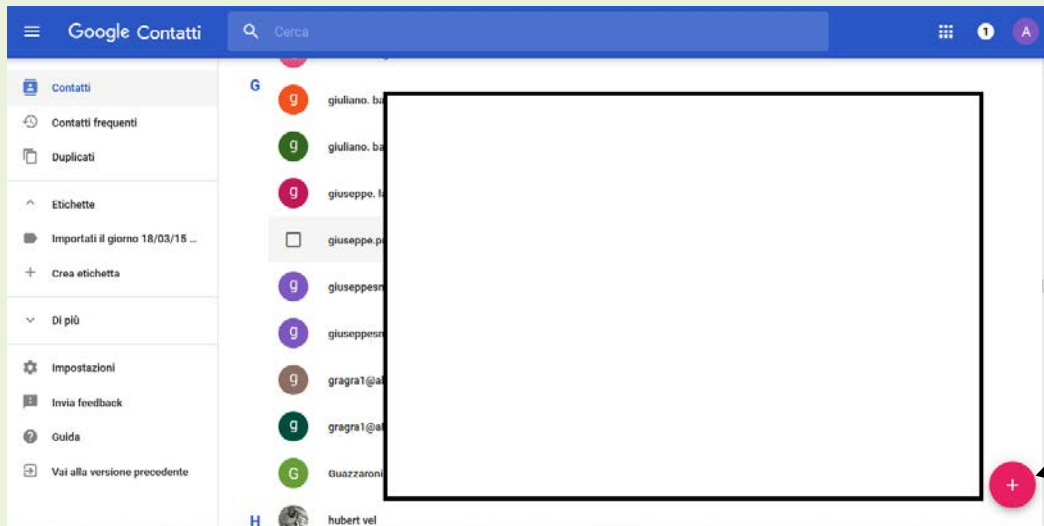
Google Contatti

Cerca

1

A

Contatti

Contatti frequenti

Duplicati

Etichette

Importati il giorno 18/03/15 ...

Crea etichetta

Di più

Impostazioni

Invia feedback

Guida

Vai alla versione precedente

G

g giuliano. ba

g giuliano. ba

g giuseppe. l

giuseppe.p

g giuseppesn

g giuseppesn

g gragra1@a

g gragra1@a

G Guazzaroni

H hubert vel

+